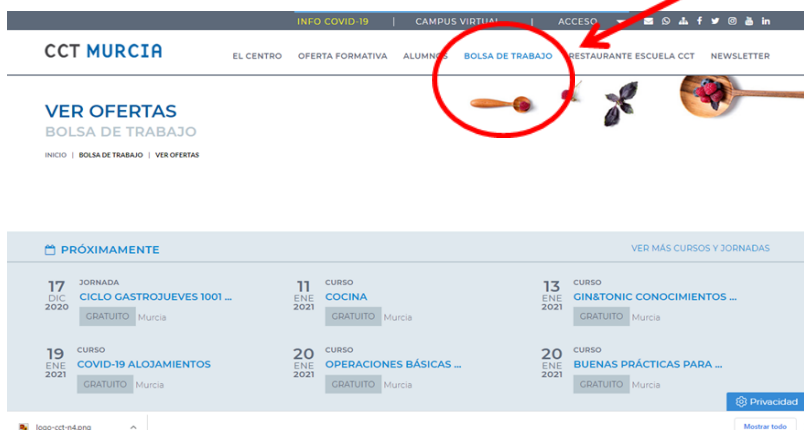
INFO COVID-19 | CAMPUS VIRTUAL | ACCESO

CCT MURCIA

EL CENTRO   OFERTA FORMATIVA   ALUMNOS   BOLSA DE TRABAJO   RESTAURANTE ESCUELA CCT   NEWSLETTER

VER OFERTAS
BOLSA DE TRABAJO

INICIO | BOLSA DE TRABAJO | VER OFERTAS

PRÓXIMAMENTE

VER MÁS CURSOS Y JORNADAS

17 DIC 2020
JORNADA
CICLO GASTROJUEVES 1001 ...
GRATUITO Murcia

11 ENE 2021
CURSO
COCINA
GRATUITO Murcia

13 ENE 2021
CURSO
GIN&TONIC CONOCIMIENTOS ...
GRATUITO Murcia

19 ENE 2021
CURSO
COVID-19 ALOJAMIENTOS
GRATUITO Murcia

20 ENE 2021
CURSO
OPERACIONES BÁSICAS ...
GRATUITO Murcia

20 ENE 2021
CURSO
BUENAS PRÁCTICAS PARA ...
GRATUITO Murcia

Privacidad

logo-cct-n4.png

Mostrar todo